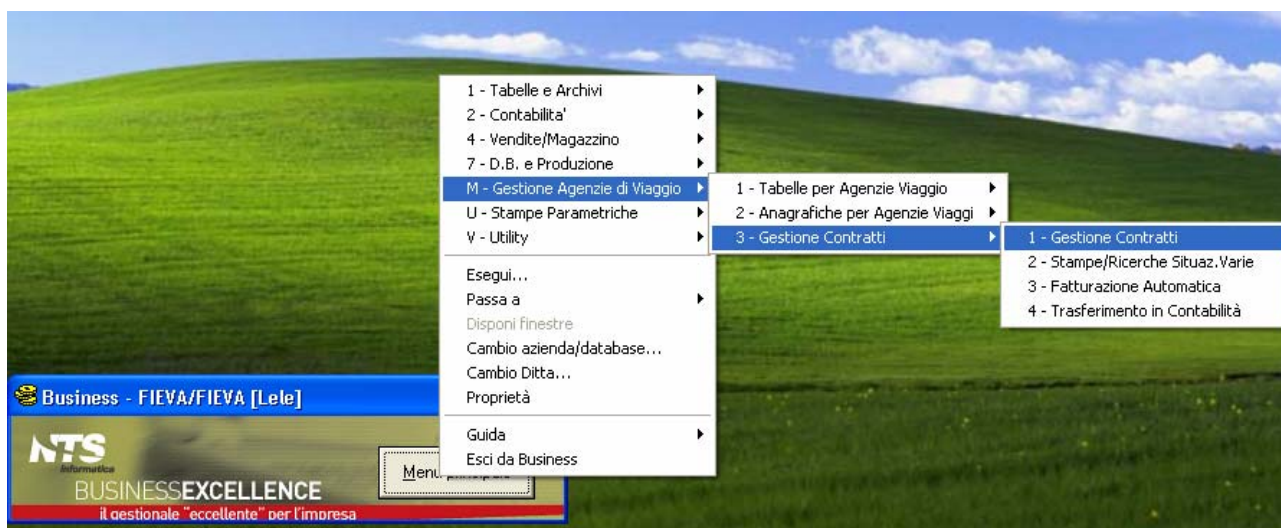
1 - Tabelle e Archivi
2 - Contabilita'
4 - Vendite/Magazzino
7 - D.B. e Produzione
M - Gestione Agenzie di Viaggio
U - Stampe Parametriche
V - Utility

Esegui...
Passa a
Disponi finestre
Cambio azienda/database...
Cambio Ditta...
Proprietà

Guida
Esci da Business

1 - Tabelle per Agenzie Viaggio
2 - Anagrafiche per Agenzie Viaggi
3 - Gestione Contratti

1 - Gestione Contratti
2 - Stampe/Ricerche Situaz.Varie
3 - Fatturazione Automatica
4 - Trasferimento in Contabilità

Business - FIEVA/FIEVA [Lele]

NTS
Informatica
BUSINESSEXCELLENCE
il gestionale "eccellente" per l'impresa

Menu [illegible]